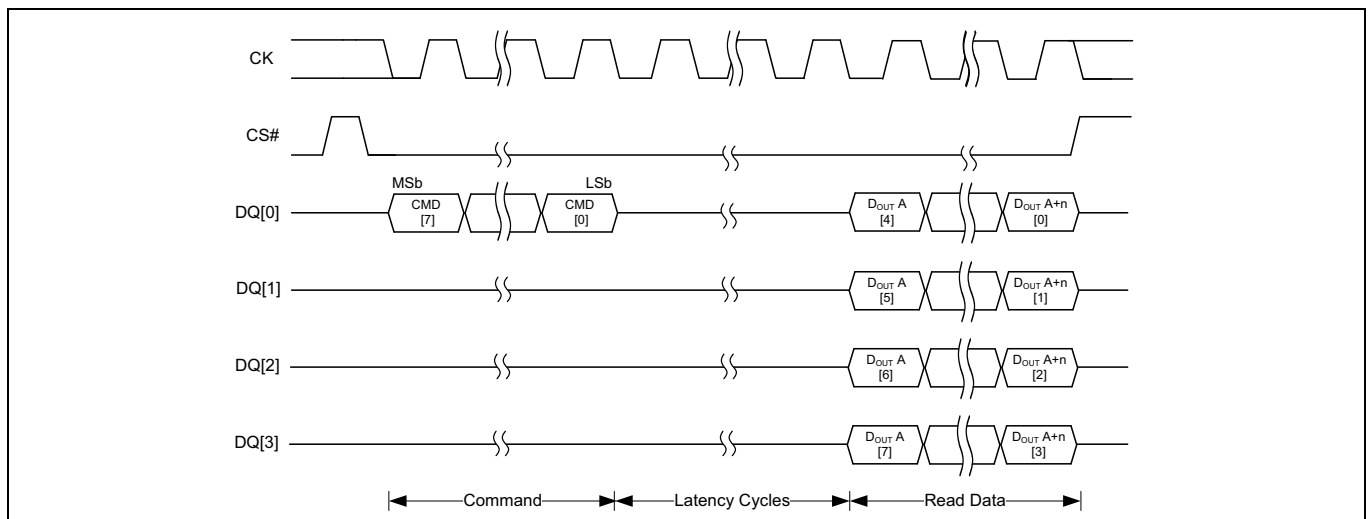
CK

CS#

MSb

LSb

DQ[0]

CMD [7]

CMD [0]

$D_{OUT}$ A [4]

$D_{OUT}$ A+n [0]

DQ[1]

$D_{OUT}$ A [5]

$D_{OUT}$ A+n [1]

DQ[2]

$D_{OUT}$ A [6]

$D_{OUT}$ A+n [2]

DQ[3]

$D_{OUT}$ A [7]

$D_{OUT}$ A+n [3]

Command

Latency Cycles

Read Data